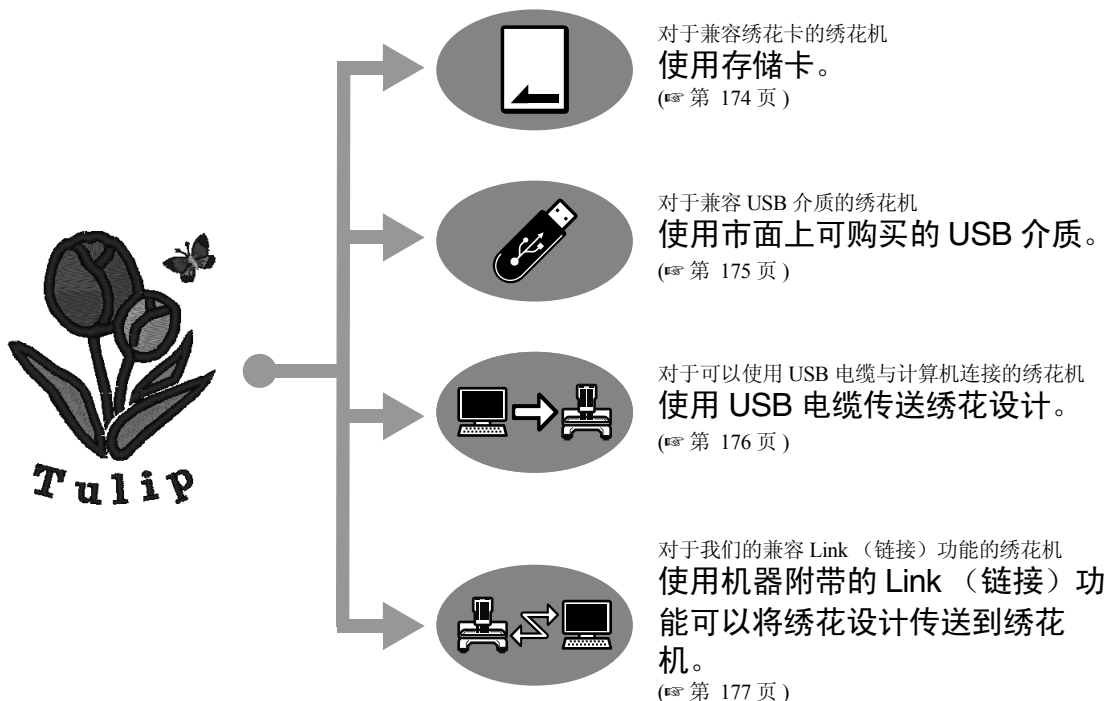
Tulip

对于兼容绣花卡的绣花机
使用存储卡。
(☞ 第 174 页 )

对于兼容 USB 介质的绣花机
使用市面上可购买的 USB 介质。
(☞ 第 175 页 )

对于可以使用 USB 电缆与计算机连接的绣花机
使用 USB 电缆传送绣花设计。
(☞ 第 176 页 )

对于我们的兼容 Link （链接）功能的绣花机
使用机器附带的 Link （链接）功能可以将绣花设计传送到绣花机。
(☞ 第 177 页 )